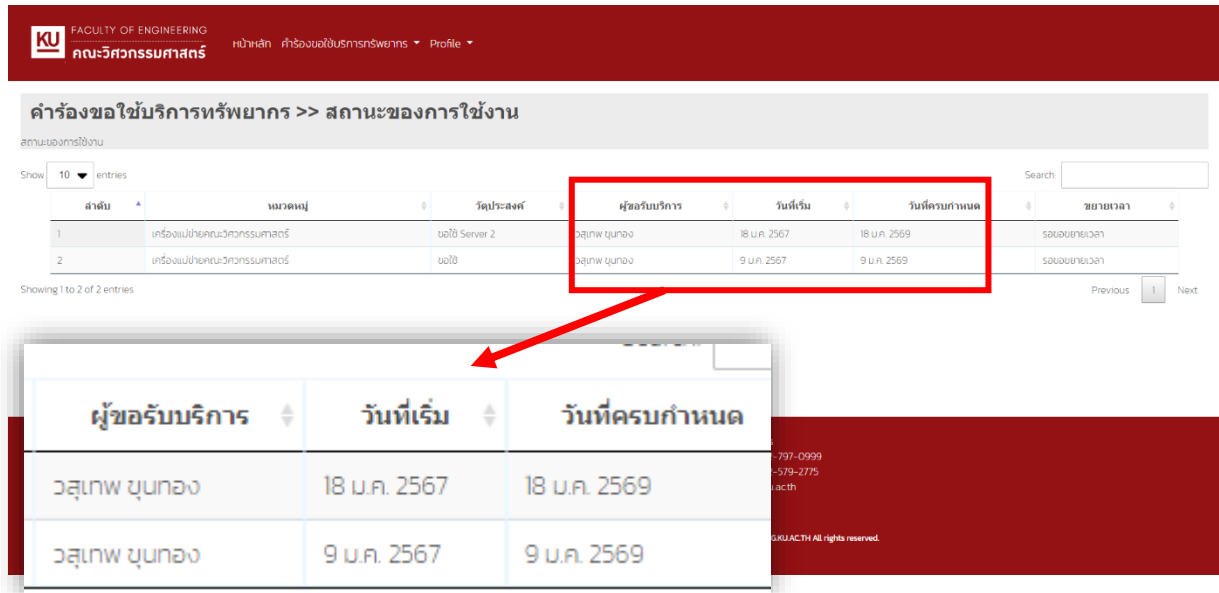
KU FACULTY OF ENGINEERING
คณะวิศวกรรมศาสตร์

หน้าหลัก คำร้องขอใช้บริการทรัพยากร ▾ Profile ▾

คำร้องขอใช้บริการทรัพยากร >> สถานะของการใช้งาน

สถานะของการใช้งาน

Show 10 entries

Search:

| ลำดับ | หมวดหมู่ | วัตถุประสงค์ | ผู้ขอรับบริการ | วันที่เริ่ม | วันที่ครบกำหนด | ขยายเวลา |
|---|---|---|---|---|---|---|
| 1 | เครื่องแม่ข่ายคณะวิศวกรรมศาสตร์ | ขอใช้ Server 2 | วสุเทพ ขุนทอง | 18 ม.ค. 2567 | 18 ม.ค. 2569 | รอขอขยายเวลา |
| 2 | เครื่องแม่ข่ายคณะวิศวกรรมศาสตร์ | ขอใช้ | วสุเทพ ขุนทอง | 9 ม.ค. 2567 | 9 ม.ค. 2569 | รอขอขยายเวลา |

Showing 1 to 2 of 2 entries

Previous 1 Next

| ผู้ขอรับบริการ | วันที่เริ่ม | วันที่ครบกำหนด |
|---|---|---|
| วสุเทพ ขุนทอง | 18 ม.ค. 2567 | 18 ม.ค. 2569 |
| วสุเทพ ขุนทอง | 9 ม.ค. 2567 | 9 ม.ค. 2569 |

-797-0999
-579-2775
.ac.th

G.KU.AC.TH All rights reserved.